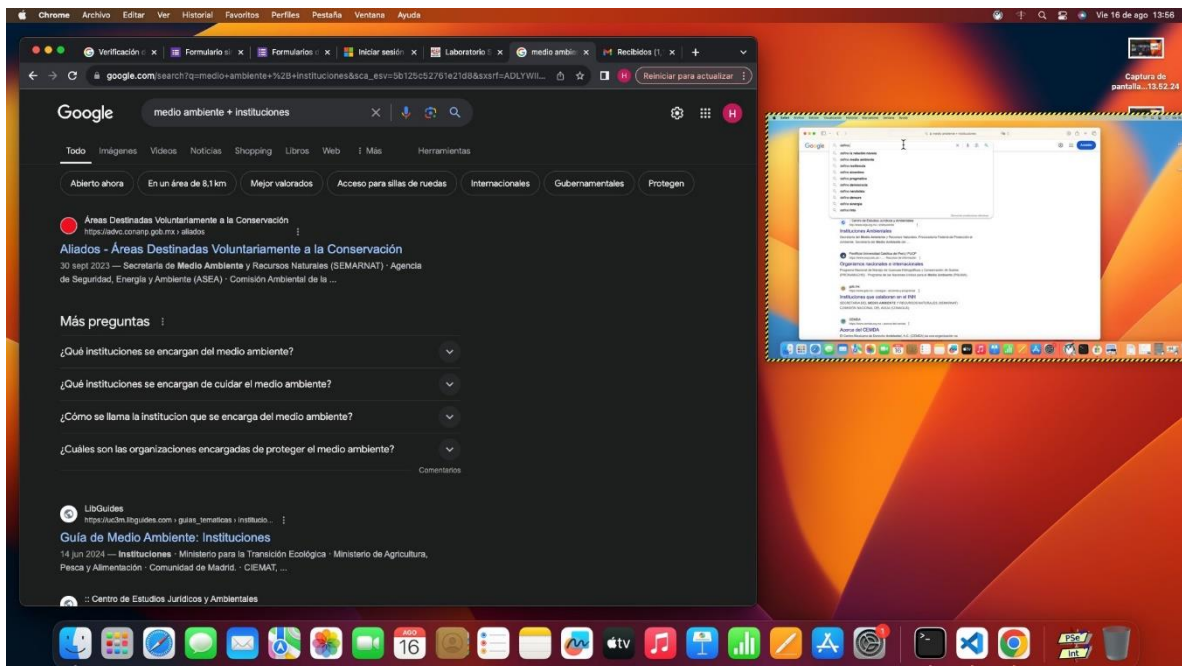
Chrome Archivo Editar Ver Historial Favoritos Perfiles Pestaña Ventana Ayuda

Vie 16 de ago 13:56

Verificación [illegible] Formulario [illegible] Formularios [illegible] Iniciar sesión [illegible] Laboratorio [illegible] medio ambie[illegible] Recibidos (1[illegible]

google.com/search?q=medio+ambiente+%2B+instituciones&sca_esv=5b125c52761e21d8&sxsrf=ADLYWII...

Reiniciar para actualizar

Google

medio ambiente + instituciones

Todo Imágenes Videos Noticias Shopping Libros Web : Más Herramientas

Abierto ahora En un área de 8,1 km Mejor valorados Acceso para sillas de ruedas Internacionales Gubernamentales Protegen

Áreas Destinadas Voluntariamente a la Conservación
https://advc.conanp.gob.mx › aliados

Aliados - Áreas Destinadas Voluntariamente a la Conservación

30 sept 2023 — Secretaría de Medio Ambiente y Recursos Naturales (SEMARNAT) · Agencia de Seguridad, Energía y Ambiente (ASEA) · Comisión Ambiental de la ...

Más preguntas

¿Qué instituciones se encargan del medio ambiente?

¿Qué instituciones se encargan de cuidar el medio ambiente?

¿Cómo se llama la institucion que se encarga del medio ambiente?

¿Cuáles son las organizaciones encargadas de proteger el medio ambiente?

Comentarios

LibGuides
https://uc3m.libguides.com › guias_tematicas › institucio...

Guía de Medio Ambiente: Instituciones

14 jun 2024 — Instituciones · Ministerio para la Transición Ecológica · Ministerio de Agricultura, Pesca y Alimentación · Comunidad de Madrid. · CIEMAT, ...

:: Centro de Estudios Jurídicos y Ambientales

Captura de pantalla...13.52.24

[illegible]

AGO 16

tv

PSe Int